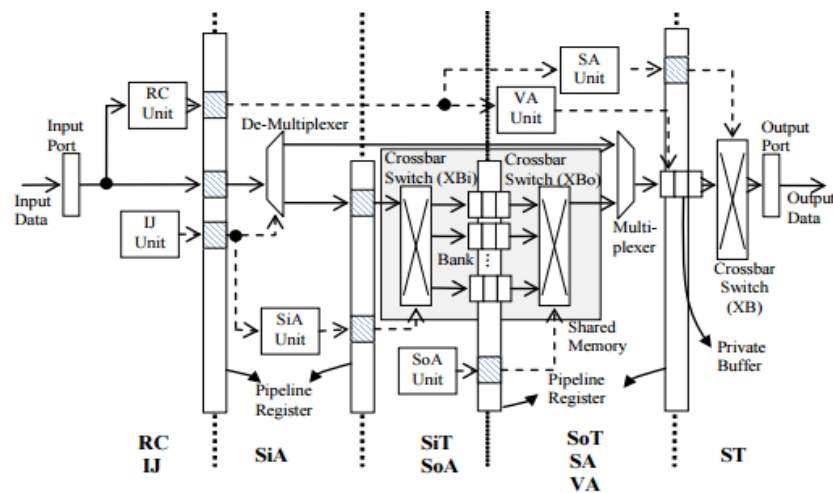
Input Port

Input Data

RC Unit

IJ Unit

De-Multiplexer

SiA Unit

Crossbar Switch (XBi)

Bank

Crossbar Switch (XBo)

Shared Memory

SoA Unit

SA Unit

VA Unit

Multiplexer

Crossbar Switch (XB)

Output Port

Output Data

Private Buffer

Pipeline Register

Pipeline Register

RC
IJ

SiA

SiT
SoA

SoT
SA
VA

ST